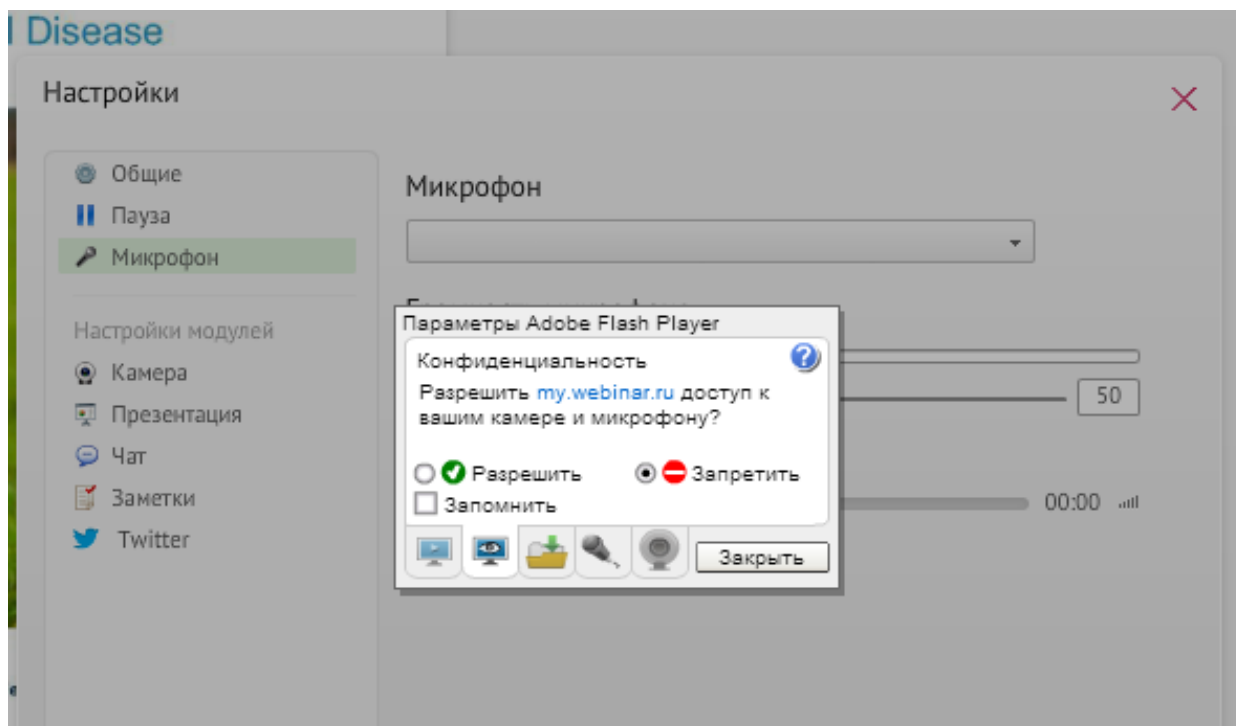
l Disease

Настройки

Общие
Пауза
Микрофон

Настройки модулей
Камера
Презентация
Чат
Заметки
Twitter

Микрофон

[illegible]

50

00:00

Параметры Adobe Flash Player

Конфиденциальность

Разрешить my.webinar.ru доступ к вашим камере и микрофону?

Разрешить
Запретить
Запомнить

Закрыть